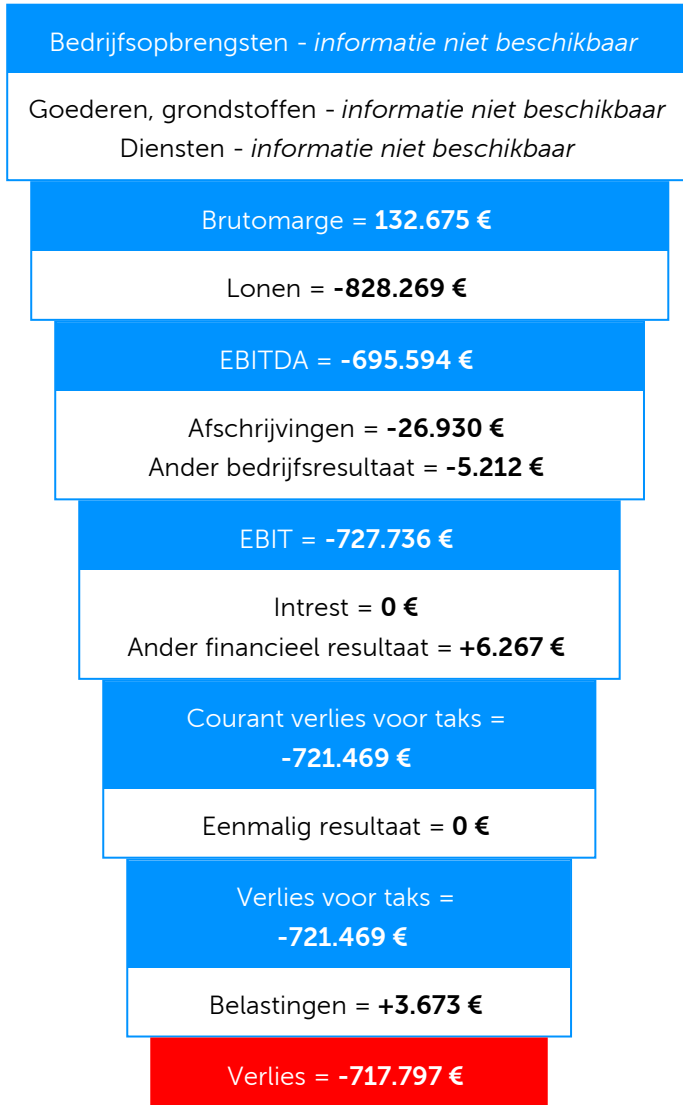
Bedrijfsopbrengsten - *informatie niet beschikbaar*

Goederen, grondstoffen - *informatie niet beschikbaar*
Diensten - *informatie niet beschikbaar*

Brutomarge = **132.675 €**

Lonen = **-828.269 €**

EBITDA = **-695.594 €**

Afschrijvingen = **-26.930 €**
Ander bedrijfsresultaat = **-5.212 €**

EBIT = **-727.736 €**

Intrest = **0 €**
Ander financieel resultaat = **+6.267 €**

Courant verlies voor taks = **-721.469 €**

Eenmalig resultaat = **0 €**

Verlies voor taks = **-721.469 €**

Belastingen = **+3.673 €**

Verlies = **-717.797 €**